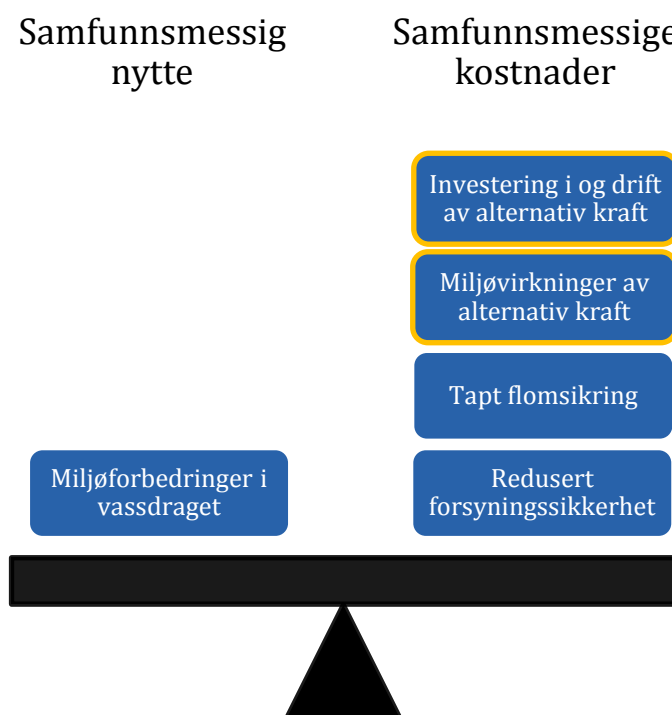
Samfunnsmessig nytte

Samfunnsmessige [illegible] kostnader

Investering i og drift av alternativ kraft

Miljøvirkninger av alternativ kraft

Tapt flomsikring

Miljøforbedringer i vassdraget

Redusert forsyningssikkerhet